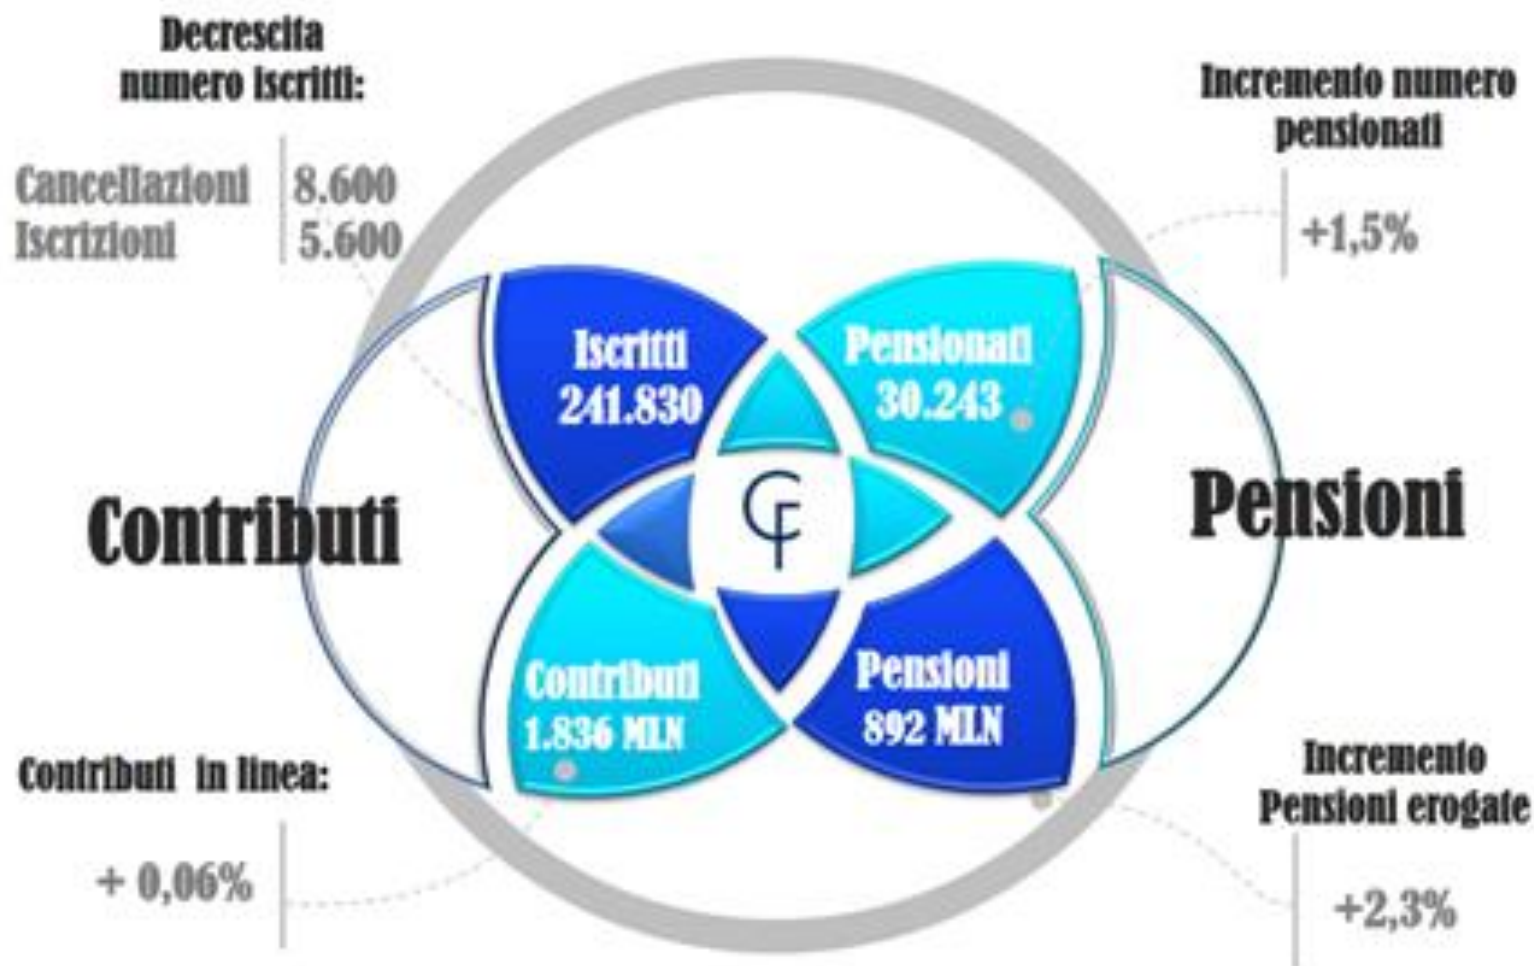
Decrescita numero iscritti:

Cancellazioni | 8.600
Iscrizioni | 5.600

Incremento numero pensionati

+1,5%

Iscritti
241.830

Pensionati
30.243

Contributi

CF

Pensioni

Contributi
1.836 MLN

Pensioni
892 MLN

Contributi in linea:

+ 0,06%

Incremento Pensioni erogate

+2,3%